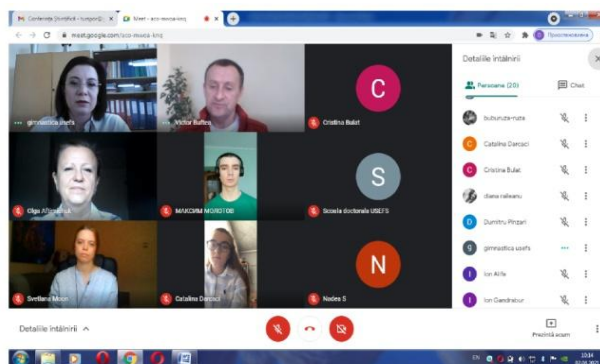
Conferința științifică - Inregistr
Meet - aco-mvea-knq
meet.google.com/aco-mvea-knq
Приостановлена

gimnastica usefs
Victor Buftea
C
Cristina Bulat
Olga Afanasiuk
МАКСИМ МОЛОТОВ
S
Scoala doctorala USEFS
Svetlana Mocan
Catalina Darcaci
N
Nadea S

Detaliile întâlnirii
Persoane (20)
Chat
buburuza-ruta
Catalina Darcaci
Cristina Bulat
diana railean
Dumitru Pirzari
gimnastica usefs
Ion Alife
Ion Gandrabur

Detaliile întâlnirii
Prezintă acum